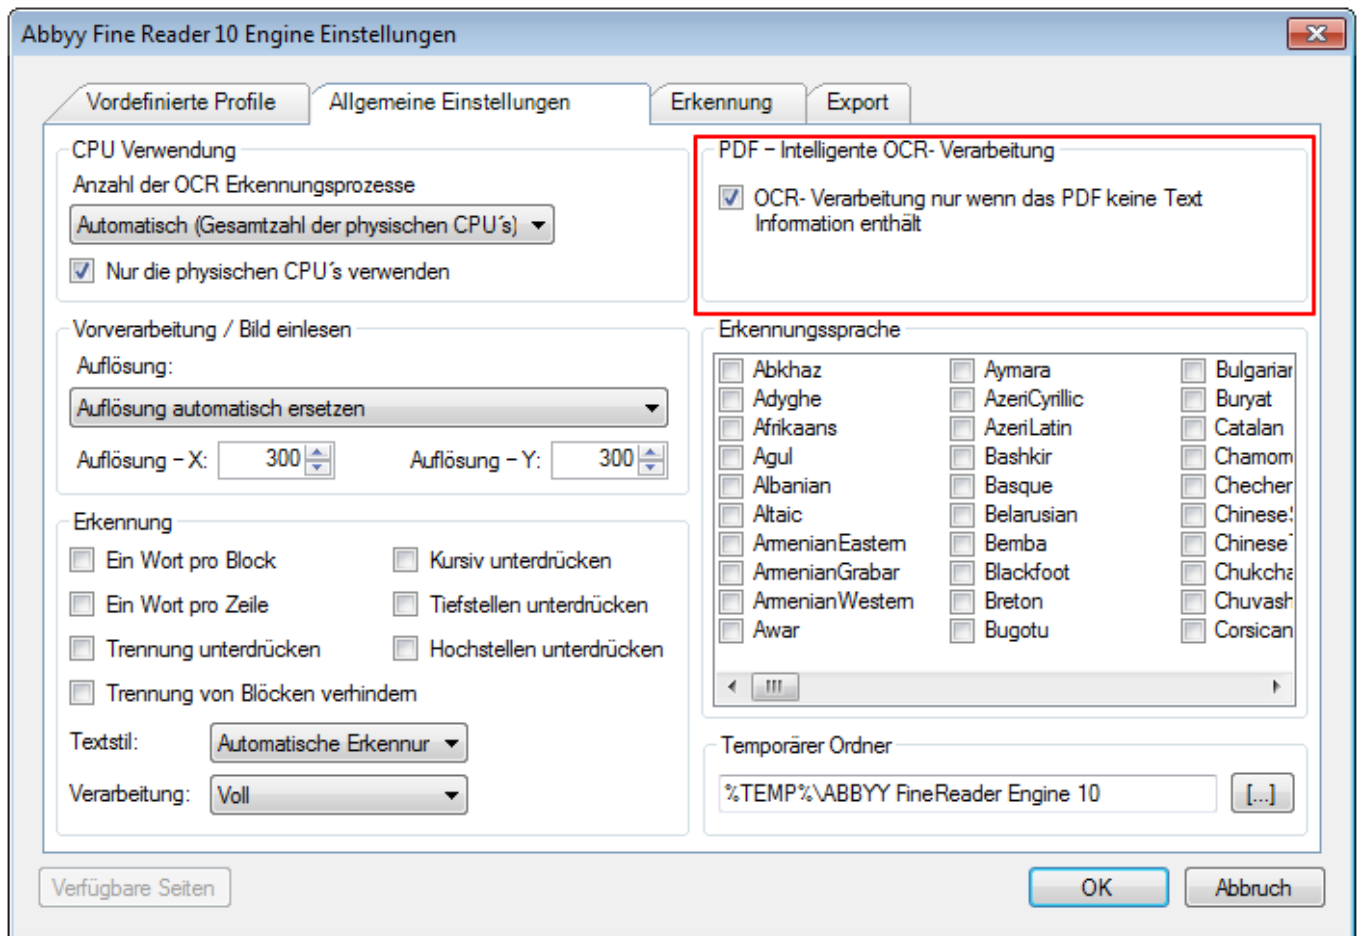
Abbyy Fine Reader 10 Engine Einstellungen

Vordefinierte Profile | Allgemeine Einstellungen | Erkennung | Export

CPU Verwendung
Anzahl der OCR Erkennungsprozesse
Automatisch (Gesamtzahl der physischen CPU´s)
Nur die physischen CPU´s verwenden

PDF – Intelligente OCR- Verarbeitung
OCR- Verarbeitung nur wenn das PDF keine Text Information enthält

Vorverarbeitung / Bild einlesen
Auflösung:
Auflösung automatisch ersetzen
Auflösung – X: 300 Auflösung – Y: 300

Erkennungssprache
Abkhaz
Adyghe
Afrikaans
Agul
Albanian
Altaic
ArmenianEastern
ArmenianGrabar
ArmenianWestern
Awar
Aymara
AzeriCyrillic
AzeriLatin
Bashkir
Basque
Belarusian
Bemba
Blackfoot
Breton
Bugotu
Bulgariar
Buryat
Catalan
Chamom
Checher
Chinese
Chinese
Chukcha
Chuvash
Corsican

Erkennung
Ein Wort pro Block
Kursiv unterdrücken
Ein Wort pro Zeile
Tiefstellen unterdrücken
Trennung unterdrücken
Hochstellen unterdrücken
Trennung von Blöcken verhindern
Textstil: Automatische Erkennur
Verarbeitung: Voll

Temporärer Ordner
%TEMP%\ABBYY FineReader Engine 10
[...]

Verfügbare Seiten
OK
Abbruch